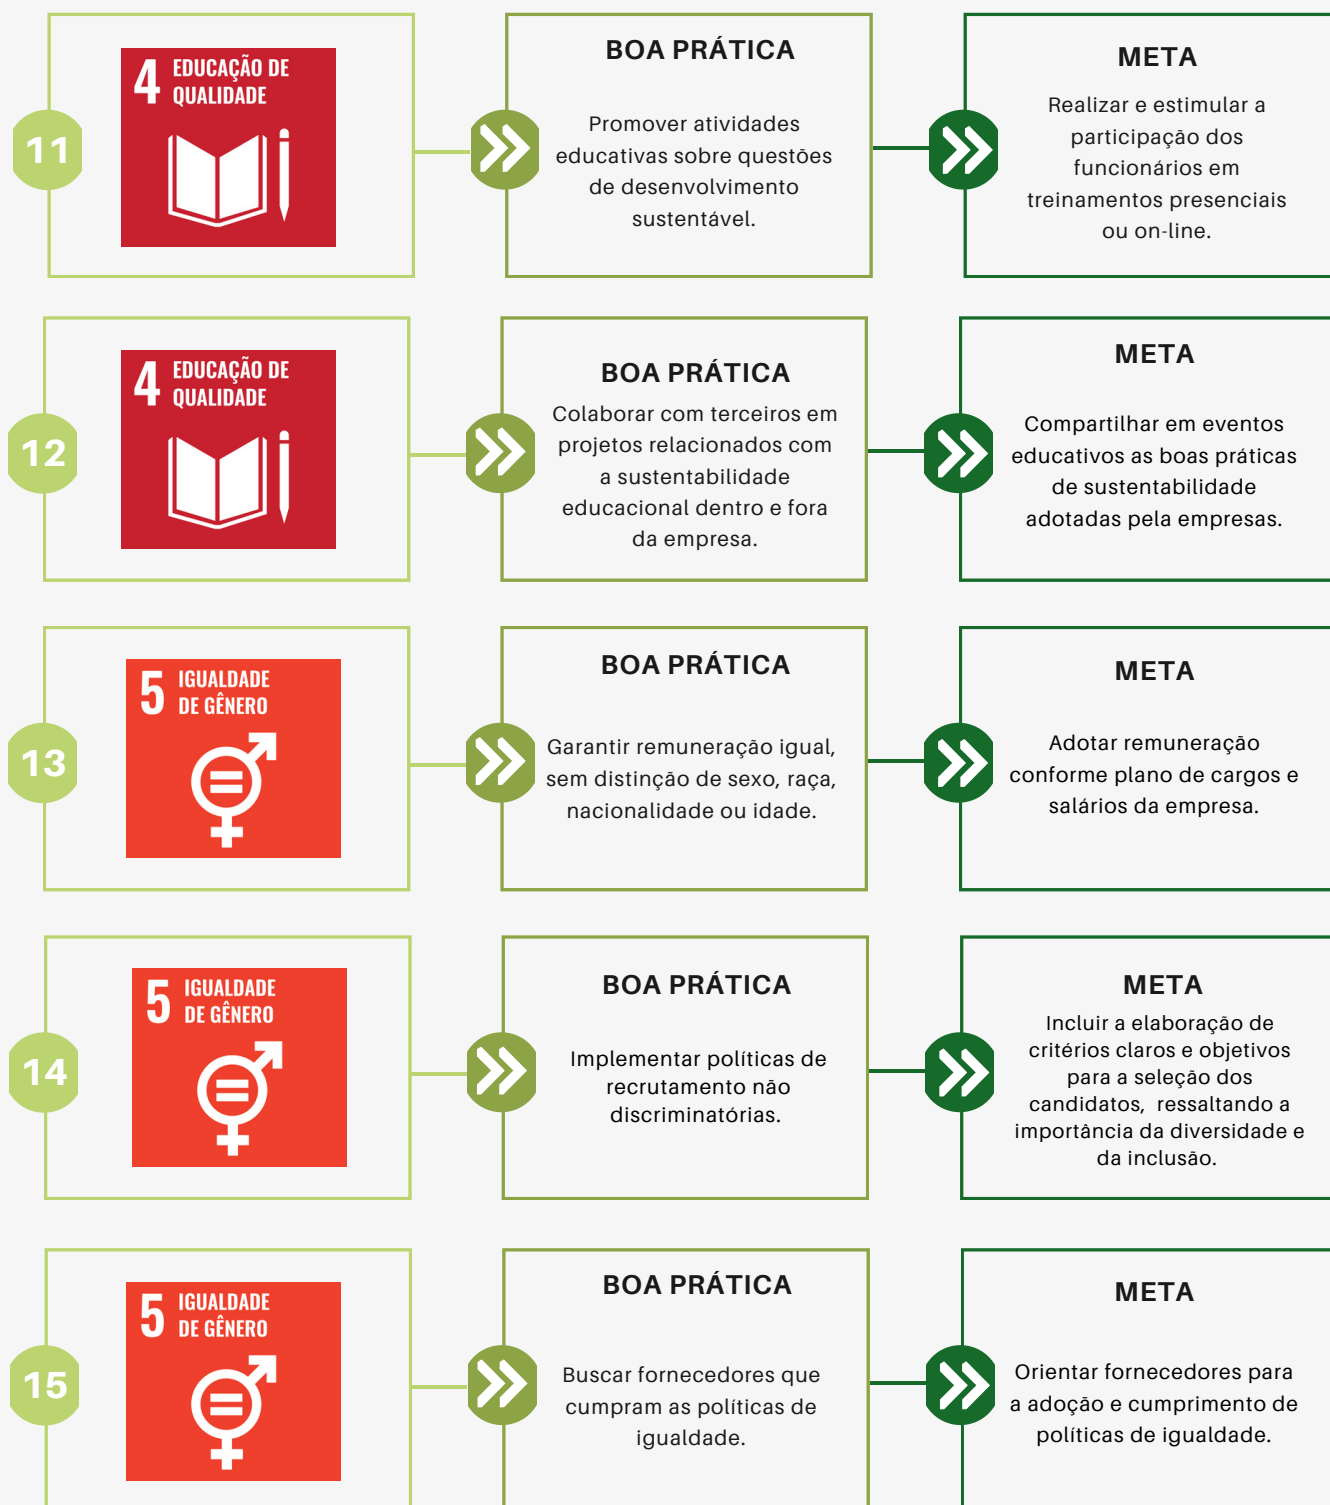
11

4 EDUCAÇÃO DE QUALIDADE

BOA PRÁTICA

Promover atividades educativas sobre questões de desenvolvimento sustentável.

META

Realizar e estimular a participação dos funcionários em treinamentos presenciais ou on-line.

12

4 EDUCAÇÃO DE QUALIDADE

BOA PRÁTICA

Colaborar com terceiros em projetos relacionados com a sustentabilidade educacional dentro e fora da empresa.

META

Compartilhar em eventos educativos as boas práticas de sustentabilidade adotadas pela empresas.

13

5 IGUALDADE DE GÊNERO

BOA PRÁTICA

Garantir remuneração igual, sem distinção de sexo, raça, nacionalidade ou idade.

META

Adotar remuneração conforme plano de cargos e salários da empresa.

14

5 IGUALDADE DE GÊNERO

BOA PRÁTICA

Implementar políticas de recrutamento não discriminatórias.

META

Incluir a elaboração de critérios claros e objetivos para a seleção dos candidatos, ressaltando a importância da diversidade e da inclusão.

15

5 IGUALDADE DE GÊNERO

BOA PRÁTICA

Buscar fornecedores que cumpram as políticas de igualdade.

META

Orientar fornecedores para a adoção e cumprimento de políticas de igualdade.